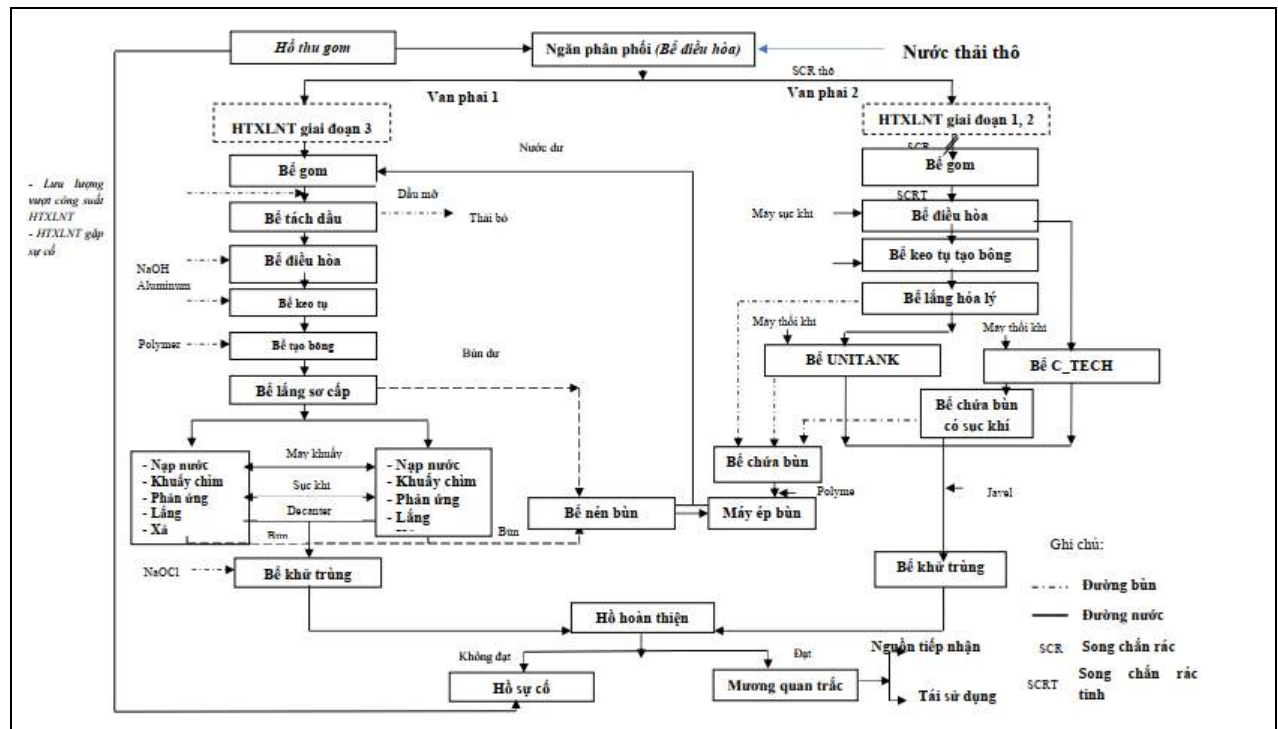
Hồ thu gom

Ngăn phân phối (Bể điều hòa)

Nước thải thô

SCR thô

Van phai 1

Van phai 2

HTXLNT giai đoạn 3

HTXLNT giai đoạn 1, 2

Nước dư

SCR

- Lưu lượng vượt công suất HTXLNT
- HTXLNT gặp sự cố

Bể gom

Bể gom

SCRT

Dầu mỡ

Bể tách dầu

Thải bỏ

Máy sục khí

Bể điều hòa

NaOH
Aluminum

Bể điều hòa

Bể keo tụ tạo bông

Bể keo tụ

Bể lắng hóa lý

Máy thổi khí

Máy thổi khí

Polymer

Bể tạo bông

Bùn dư

Bể UNITANK

Bể C_TECH

Bể lắng sơ cấp

Bể chứa bùn có sục khí

Máy khuấy

- Nạp nước
- Khuấy chìm
- Phản ứng
- Lắng
- Xả

- Nạp nước
- Khuấy chìm
- Phản ứng
- Lắng

Sục khí

Bể chứa bùn

Decanter

Polyme

Javel

Bể nén bùn

Máy ép bùn

Bùn

Bùn

Ghi chú:

NaOCl

Bể khử trùng

Bể khử trùng

Đường bùn

Đường nước

Hồ hoàn thiện

SCR Song chắn rác

Nguồn tiếp nhận

Không đạt

Đạt

SCRT Song chắn rác tinh

Hồ sự cố

Mương quan trắc

Tái sử dụng